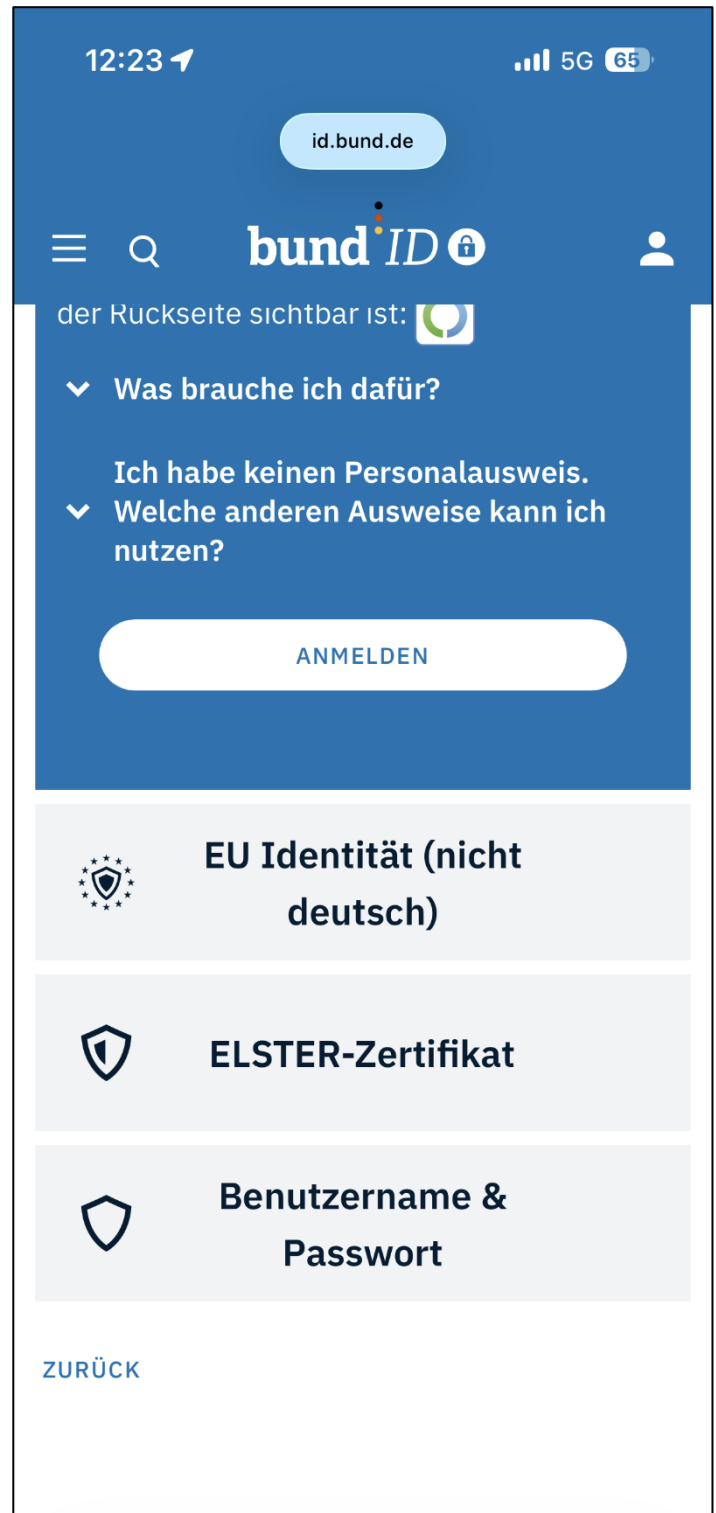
12:23

5G 65

id.bund.de

bund ID

der Rückseite sichtbar ist:

Was brauche ich dafür?

Ich habe keinen Personalausweis. Welche anderen Ausweise kann ich nutzen?

ANMELDEN

EU Identität (nicht deutsch)

ELSTER-Zertifikat

Benutzername & Passwort

ZURÜCK